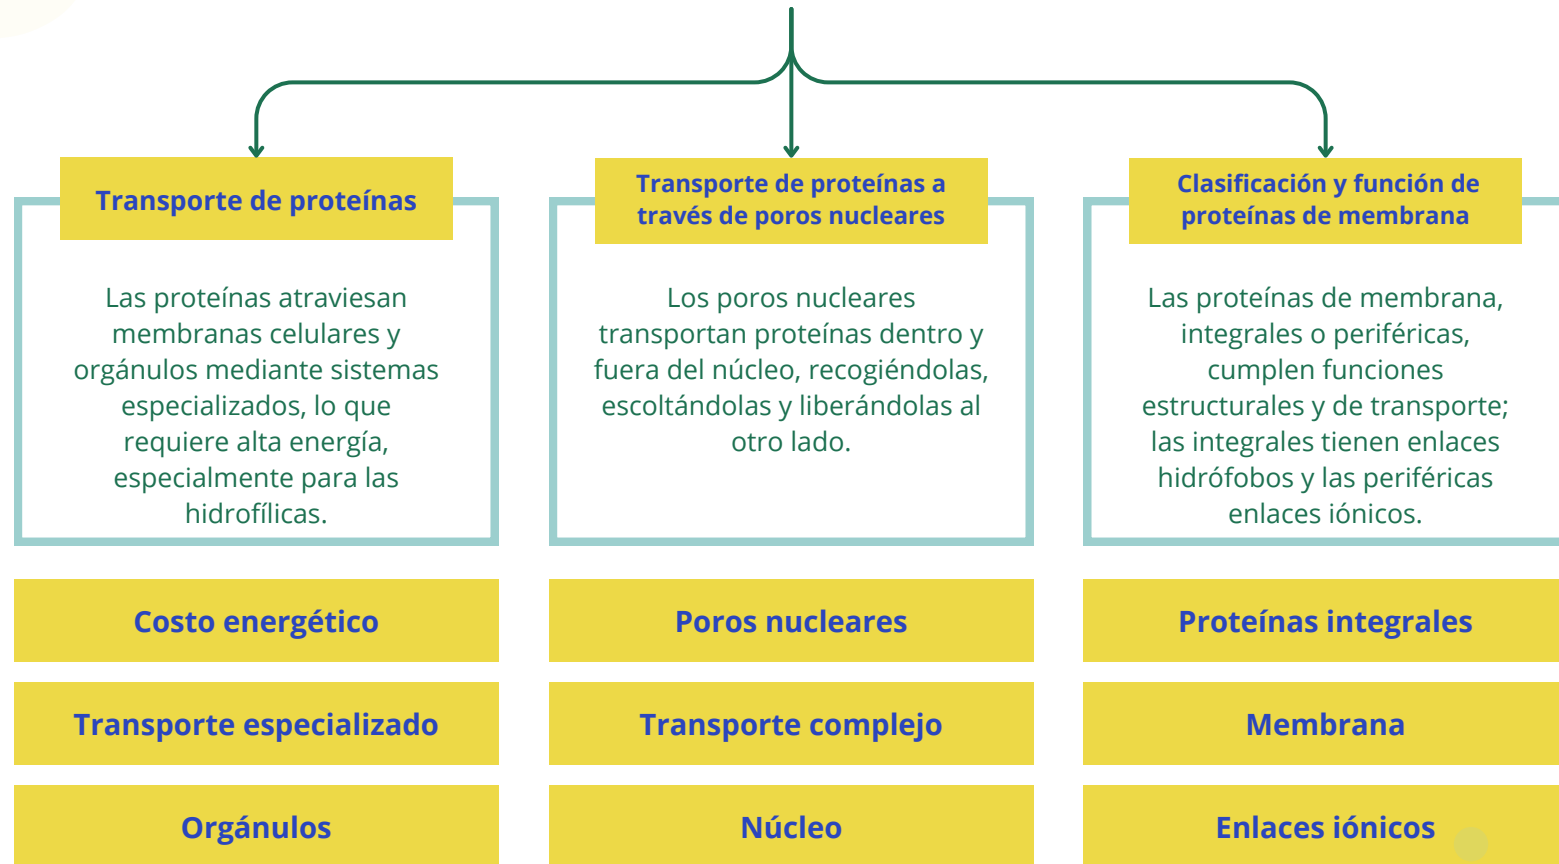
Transporte de proteínas

Las proteínas atraviesan membranas celulares y orgánulos mediante sistemas especializados, lo que requiere alta energía, especialmente para las hidrofílicas.

Costo energético

Transporte especializado

Orgánulos

Transporte de proteínas a través de poros nucleares

Los poros nucleares transportan proteínas dentro y fuera del núcleo, recogiéndolas, escoltándolas y liberándolas al otro lado.

Poros nucleares

Transporte complejo

Núcleo

Clasificación y función de proteínas de membrana

Las proteínas de membrana, integrales o periféricas, cumplen funciones estructurales y de transporte; las integrales tienen enlaces hidrófobos y las periféricas enlaces iónicos.

Proteínas integrales

Membrana

Enlaces iónicos